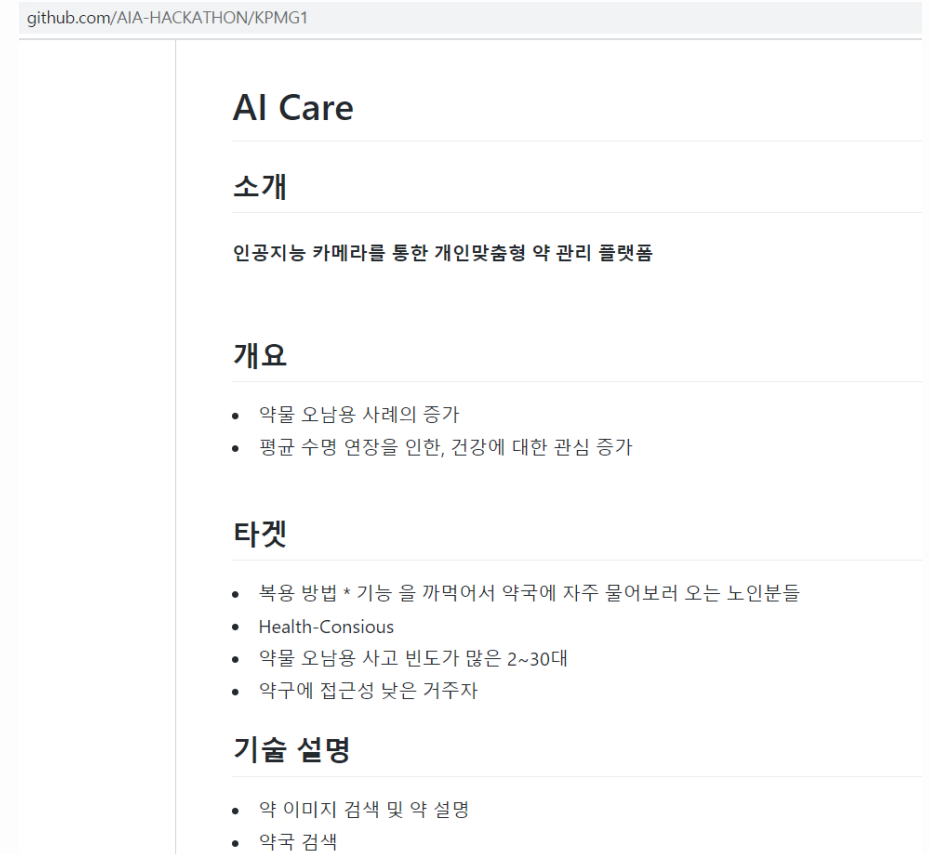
github.com/AIA-HACKATHON/KPMG1

AI Care

소개

인공지능 카메라를 통한 개인맞춤형 약 관리 플랫폼

개요

- 약물 오남용 사례의 증가
- 평균 수명 연장을 인한, 건강에 대한 관심 증가

타겟

- 복용 방법 * 기능 을 까먹어서 약국에 자주 물어보러 오는 노인분들
- Health-Consious
- 약물 오남용 사고 빈도가 많은 2~30대
- 약구에 접근성 낮은 거주자

기술 설명

- 약 이미지 검색 및 약 설명
- 약국 검색